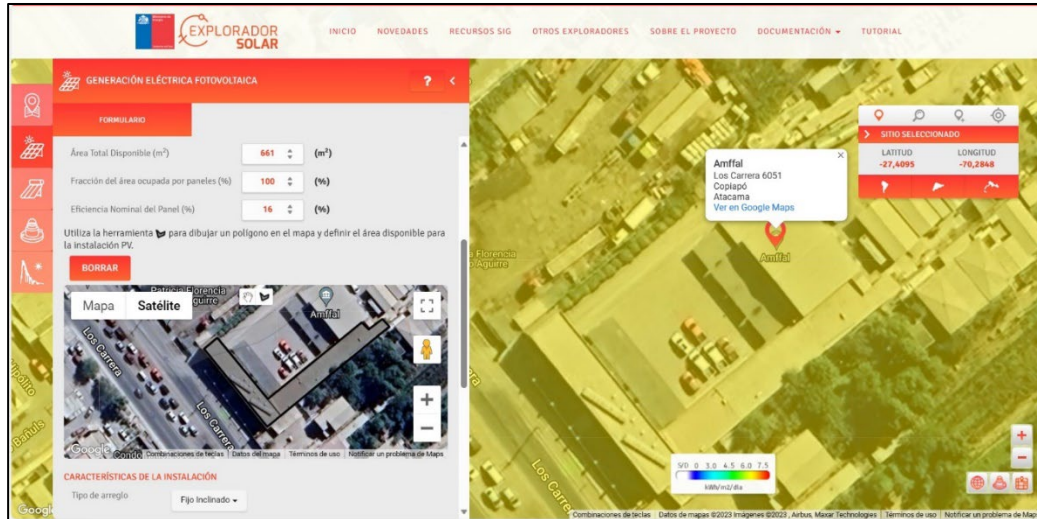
EXPLORADOR SOLAR

INICIO NOVEDADES RECURSOS SIG OTROS EXPLORADORES SOBRE EL PROYECTO DOCUMENTACIÓN ▾ TUTORIAL

GENERACIÓN ELÉCTRICA FOTOVOLTAICA ? <

FORMULARIO

Área Total Disponible (m²) 661 (m²)

Fracción del área ocupada por paneles (%) 100 (%)

Eficiencia Nominal del Panel (%) 16 (%)

Utiliza la herramienta para dibujar un polígono en el mapa y definir el área disponible para la instalación PV.

BORRAR

Mapa Satélite

Patricia Florencia Aguirre

Amffal

Los Carrera

Los Carrera

Google Combinaciones de teclas Datos del mapa Términos de uso Notificar un problema de Maps

CARACTERÍSTICAS DE LA INSTALACIÓN

Tipo de arreglo Fijo Inclinado ▾

Amffal
Los Carrera 6051
Copiapó
Atacama
Ver en Google Maps

Amffal

Florencia Aguirre

SITIO SELECCIONADO

LATITUD -27,4095

LONGITUD -70,2848

S/D 0 3.0 4.5 6.0 7.5
kWh/m2/día

Los Carrera

Combinaciones de teclas Datos de mapas ©2023 Imágenes ©2023 , Airbus, Maxar Technologies Términos de uso Notificar un problema de Maps